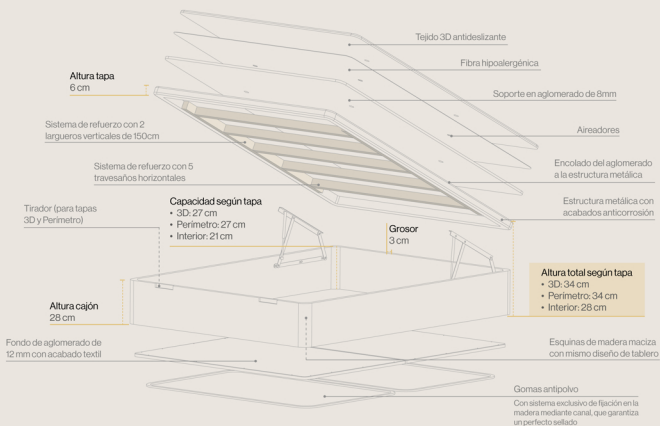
Tejido 3D antideslizante

Fibra hipoalergénica

Soporte en aglomerado de 8mm

Aireadores

Encolado del aglomerado a la estructura metálica

Estructura metálica con acabados anticorrosión

Altura tapa
6 cm

Sistema de refuerzo con 2 largueros verticales de 150cm

Sistema de refuerzo con 5 travesaños horizontales

Tirador (para tapas 3D y Perimetro)

Capacidad según tapa
• 3D: 27 cm
• Perimetro: 27 cm
• Interior: 21 cm

Grosor
3 cm

Altura total según tapa
• 3D: 34 cm
• Perimetro: 34 cm
• Interior: 28 cm

Altura cajón
28 cm

Fondo de aglomerado de 12 mm con acabado textil

Esquinas de madera maciza con mismo diseño de tablero

Gomas antipolvo
Con sistema exclusivo de fijación en la madera mediante canal, que garantiza un perfecto sellado